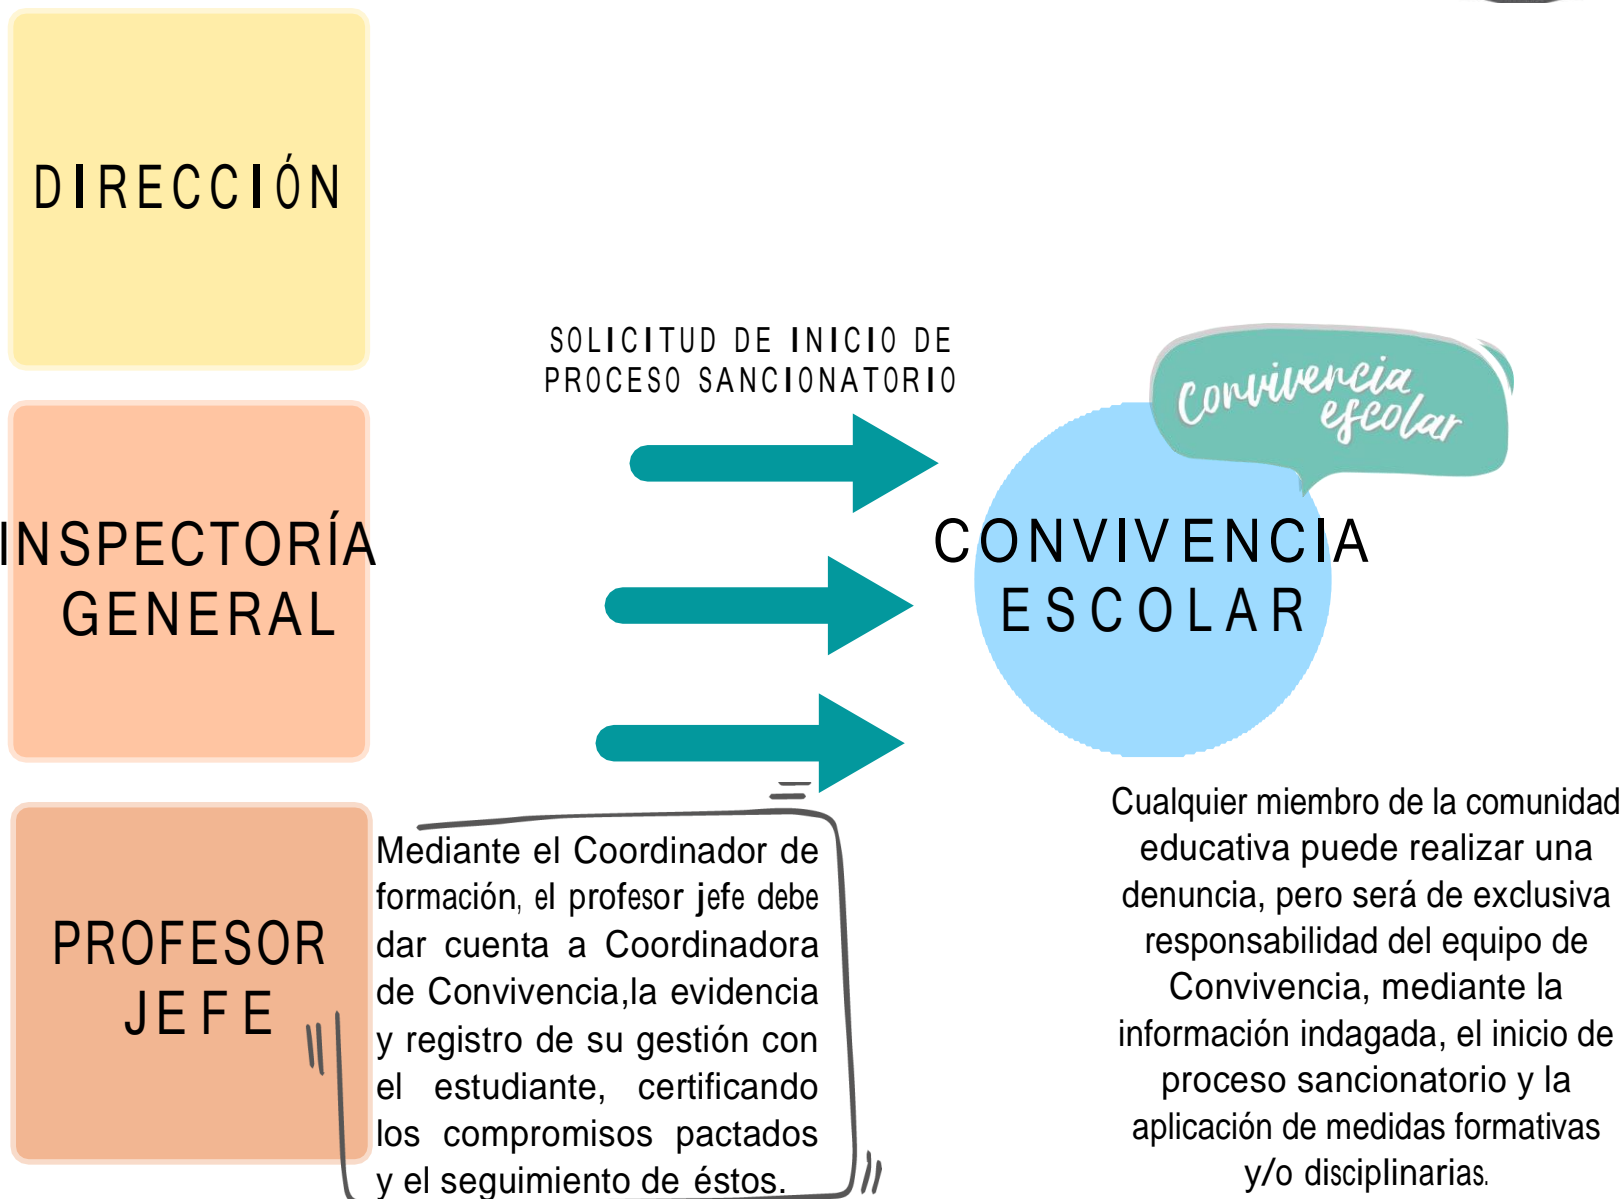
DIRECCIÓN

SOLICITUD DE INICIO DE PROCESO SANCIONATORIO

Convivencia escolar

INSPECTORÍA GENERAL

CONVIVENCIA ESCOLAR

PROFESOR JEFE

Mediante el Coordinador de formación, el profesor jefe debe dar cuenta a Coordinadora de Convivencia,la evidencia y registro de su gestión con el estudiante, certificando los compromisos pactados y el seguimiento de éstos.

Cualquier miembro de la comunidad educativa puede realizar una denuncia, pero será de exclusiva responsabilidad del equipo de Convivencia, mediante la información indagada, el inicio de proceso sancionatorio y la aplicación de medidas formativas y/o disciplinarias.